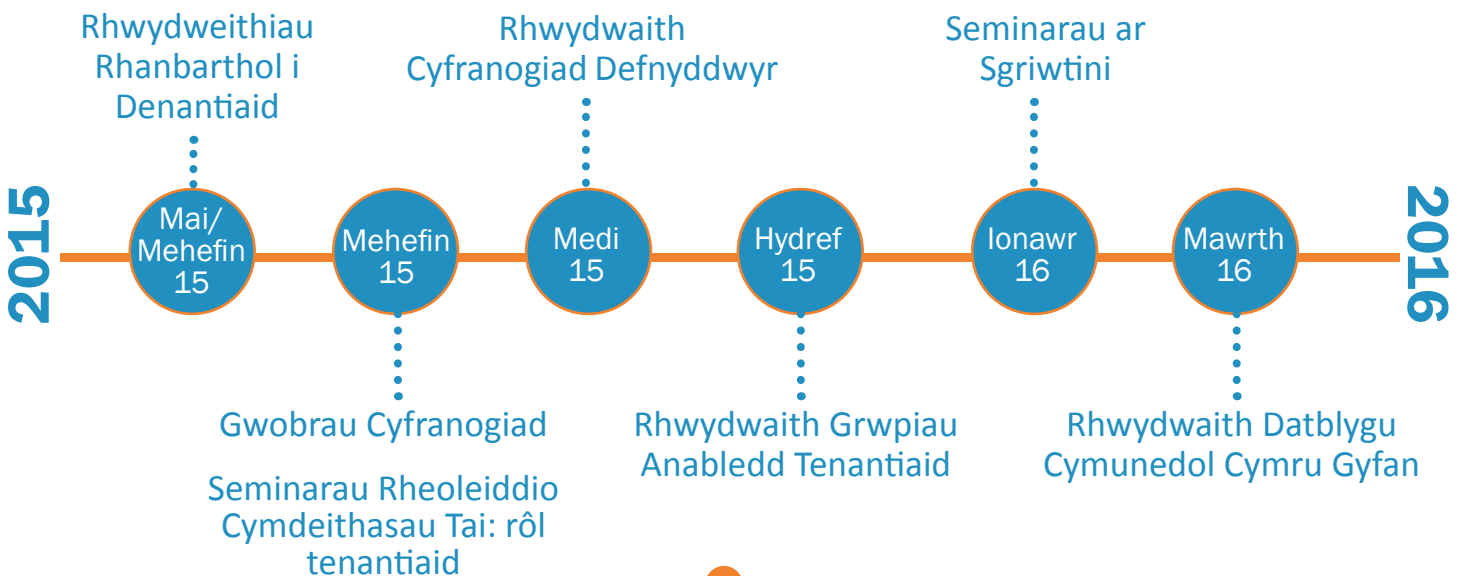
2015

Rhwydweithiau Rhanbarthol i Denantiaid

Mai/ Mehefin 15

Mehefin 15

Gwobrau Cyfranogiad

Seminarau Rheoleiddio Cymdeithasau Tai: rôl tenantiaid

Rhwydwaith Cyfranogiad Defnyddwyr

Medi 15

Hydref 15

Rhwydwaith Grwpiau Anabledd Tenantiaid

Seminarau ar Sgriwtini

Ionawr 16

Mawrth 16

Rhwydwaith Datblygu Cymunedol Cymru Gyfan

2016